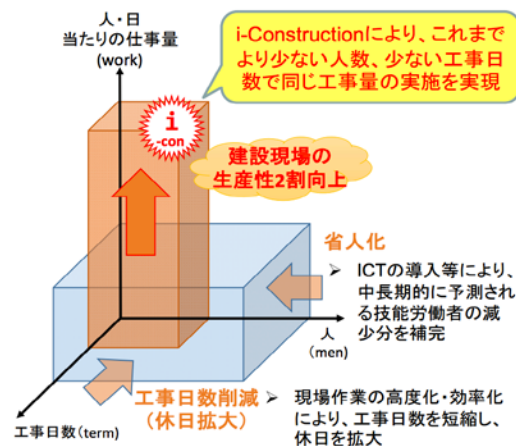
人・日
当たりの仕事量
(work)

i-Constructionにより、これまでより少ない人数、少ない工事日数で同じ工事量の実施を実現

i
-con

建設現場の
生産性2割向上

省人化

➢ ICTの導入等により、中長期的に予測される技能労働者の減少分を補完

人
(men)

工事日数削減
(休日拡大)

➢ 現場作業の高度化・効率化により、工事日数を短縮し、休日を拡大

工事日数(term)